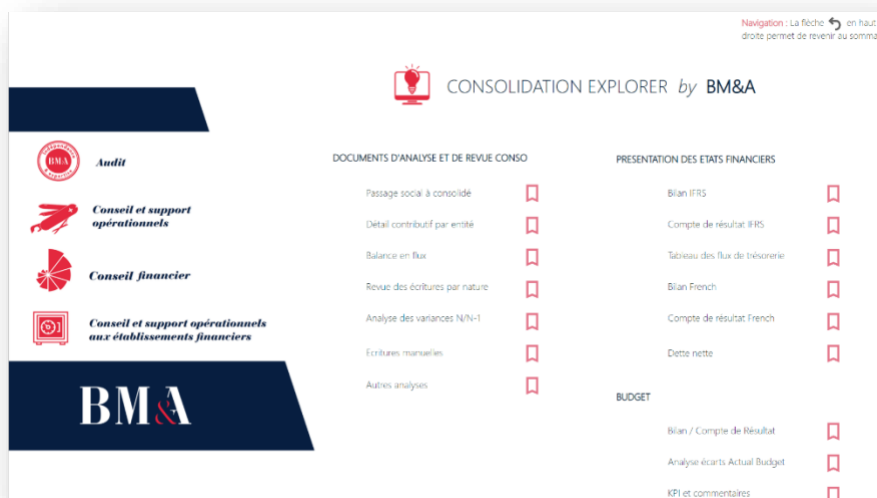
Navigation : La flèche ↶ en haut droite permet de revenir au somma

CONSOLIDATION EXPLORER by BM&A

BMA

Audit

Conseil et support opérationnels

Conseil financier

Conseil et support opérationnels aux établissements financiers

BM&A

DOCUMENTS D'ANALYSE ET DE REVUE CONSO

Passage social à consolidé

Détail contributif par entité

Balance en flux

Revue des écritures par nature

Analyse des variances N/N-1

Ecritures manuelles

Autres analyses

PRESENTATION DES ETATS FINANCIERS

Bilan IFRS

Compte de résultat IFRS

Tableau des flux de trésorerie

Bilan French

Compte de résultat French

Dette nette

BUDGET

Bilan / Compte de Résultat

Analyse écarts Actual Budget

KPI et commentaires